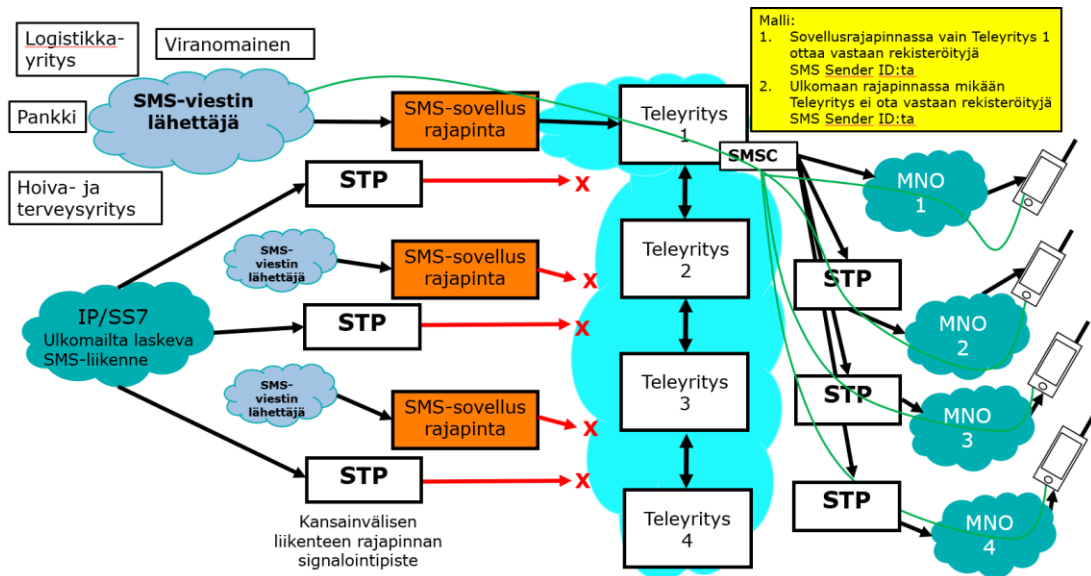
Logistikka-yritys

Viranomainen

Pankki

SMS-viestin lähettäjä

SMS-sovellus rajapinta

Teleyritys 1

Malli:
1. Sovellusrajapinnassa vain Teleyritys 1 ottaa vastaan rekisteröityjä SMS Sender ID:ta
2. Ulkomaan rajapinnassa mikään Teleyritys ei ota vastaan rekisteröityjä SMS Sender ID:ta

SMSC

Hoiva- ja terveysyritys

STP

X

MNO 1

SMS-viestin lähettäjä

SMS-sovellus rajapinta

X

Teleyritys 2

STP

IP/SS7
Ulkomailta laskeva SMS-liikenne

STP

X

MNO 2

Teleyritys 3

STP

SMS-viestin lähettäjä

SMS-sovellus rajapinta

X

MNO 3

STP

X

Teleyritys 4

STP

MNO 4

Kansainvälisen liikenteen rajapinnan signalointipiste